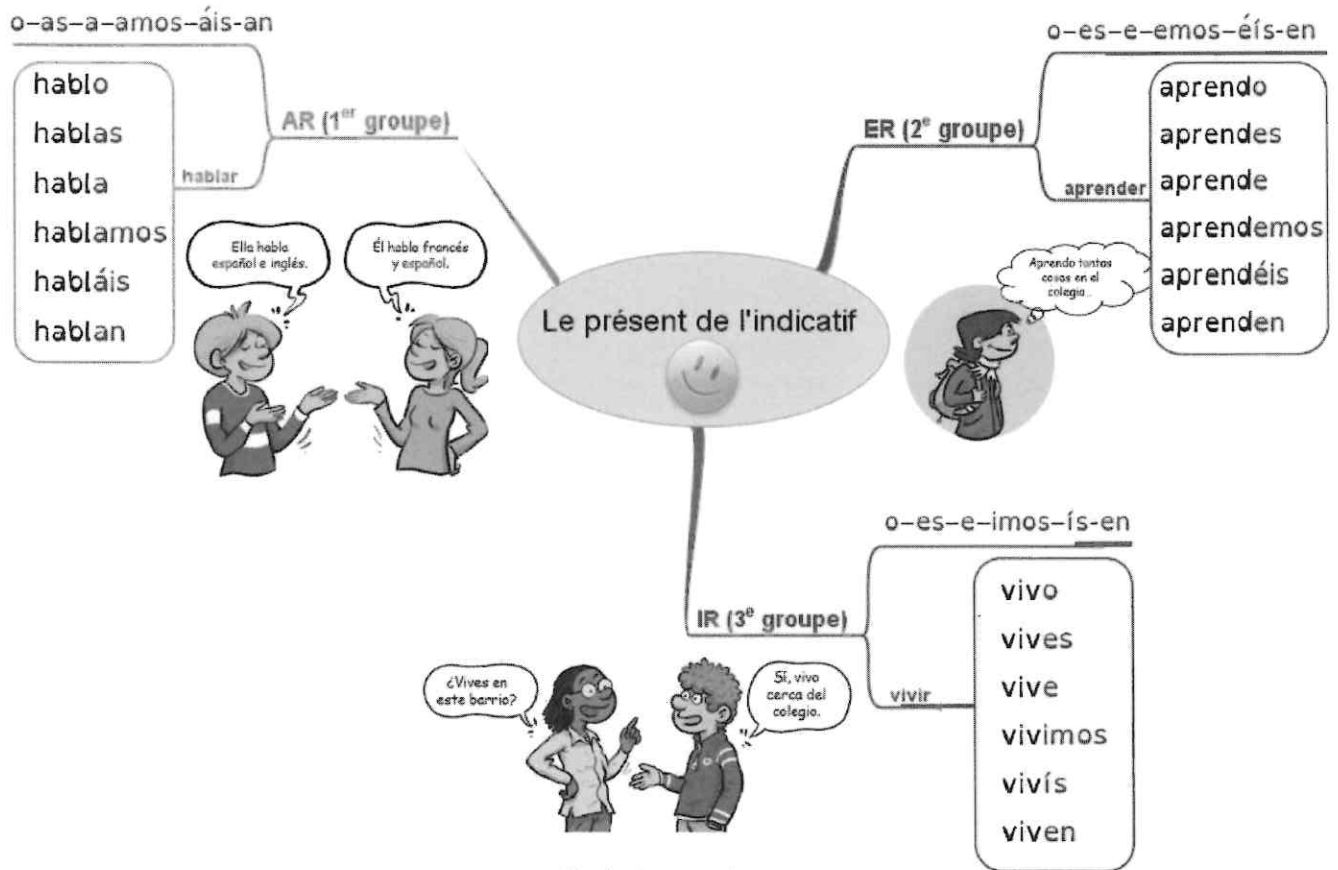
Le présent de l'indicatif

AR (1$^{er}$ groupe)

o-as-a-amos-áis-an

hablar

hablo
hablas
habla
hablamos
habláis
hablan

Ella habla español e inglés.

Él habla francés y español.

ER (2$^{e}$ groupe)

o-es-e-emos-éis-en

aprender

aprendo
aprendes
aprende
aprendemos
aprendéis
aprenden

Aprendo tantas cosas en el colegio...

IR (3$^{e}$ groupe)

o-es-e-imos-ís-en

vivir

vivo
vives
vive
vivimos
vivís
viven

¿Vives en este barrio?

Sí, vivo cerca del colegio.